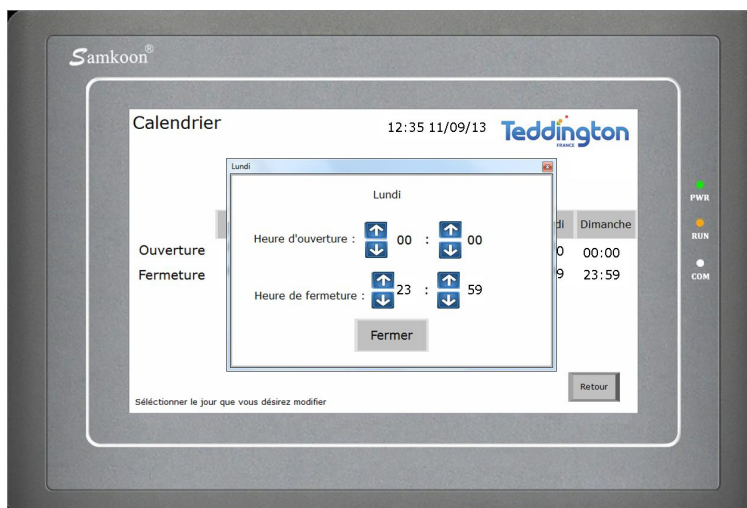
Samkoon®

Calendrier

12:35 11/09/13

Teddington
FRANCE

Lundi

Lundi

Heure d'ouverture : 00 : 00

Heure de fermeture : 23 : 59

Fermer

Ouverture

Fermeture

di

0

9

Dimanche

00:00

23:59

Retour

Séléctionner le jour que vous désirez modifier

PWR

RUN

COM